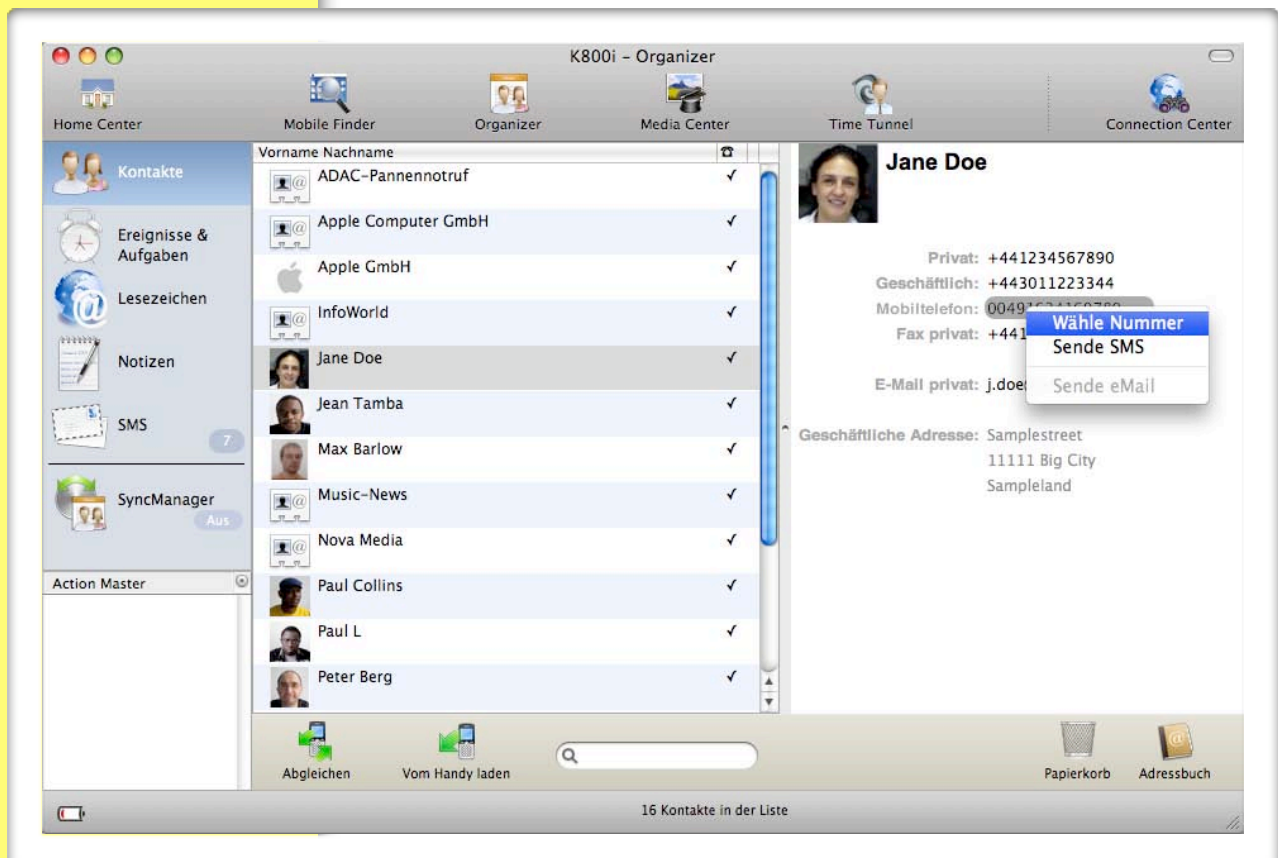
K800i – Organizer

Home Center
Mobile Finder
Organizer
Media Center
Time Tunnel
Connection Center

Kontakte
Ereignisse & Aufgaben
Lesezeichen
Notizen
SMS
7
SyncManager
Aus
Action Master

Vorname Nachname
ADAC-Pannennotruf ✓
Apple Computer GmbH ✓
Apple GmbH ✓
InfoWorld ✓
Jane Doe ✓
Jean Tamba ✓
Max Barlow ✓
Music-News ✓
Nova Media ✓
Paul Collins ✓
Paul L ✓
Peter Berg ✓

Jane Doe

Privat: +441234567890
Geschäftlich: +443011223344
Mobiltelefon: 0049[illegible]
Fax privat: +441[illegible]
E-Mail privat: j.doe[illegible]
Geschäftliche Adresse: Samplestreet
11111 Big City
Sampleland

Wähle Nummer
Sende SMS
Sende eMail

Abgleichen
Vom Handy laden
Papierkorb
Adressbuch

16 Kontakte in der Liste